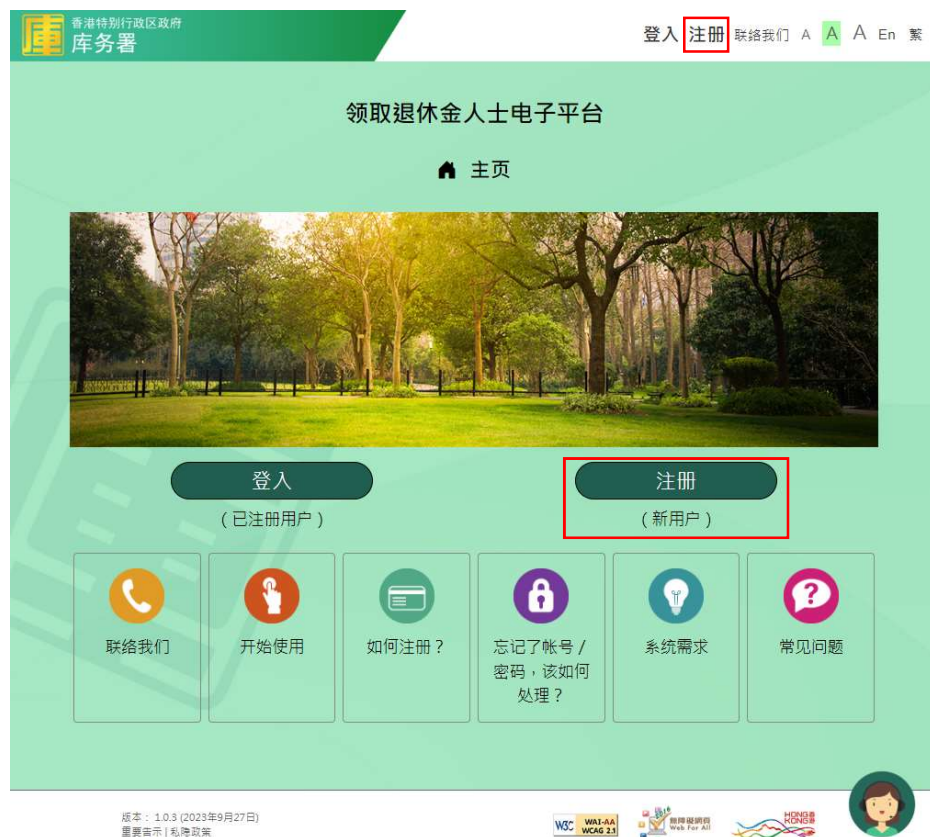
庫 香港特别行政区政府
库务署

登入 注册 联络我们 A A A En 繁

领取退休金人士电子平台

主页

登入
（已注册用户）

注册
（新用户）

联络我们

开始使用

如何注册？

忘记了帐号 / 密码，该如何处理？

系统需求

常见问题

版本：1.0.3 (2023年9月27日)
重要告示 | 私隐政策

W3C WAI-AA WCAG 2.1

無障礙網頁 Web For All

HONG KONG